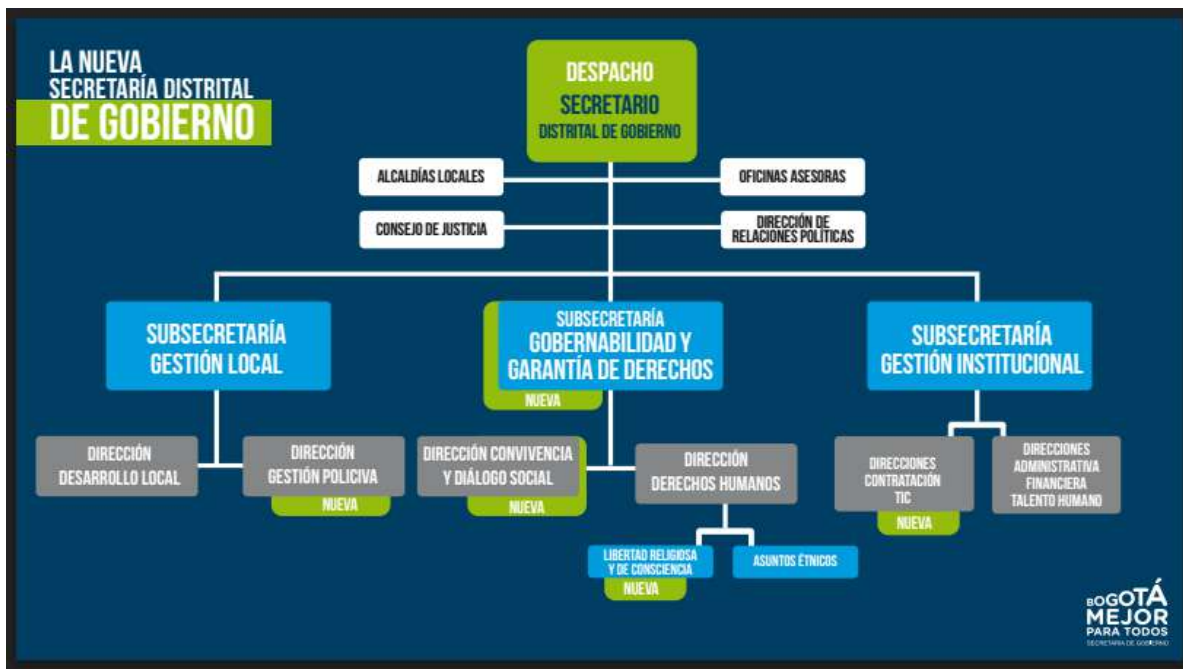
LA NUEVA SECRETARÍA DISTRITAL DE GOBIERNO

DESPACHO
SECRETARIO
DISTRITAL DE GOBIERNO

ALCALDÍAS LOCALES

OFICINAS ASESORAS

CONSEJO DE JUSTICIA

DIRECCIÓN DE RELACIONES POLÍTICAS

SUBSECRETARÍA GESTIÓN LOCAL

SUBSECRETARÍA GOBERNABILIDAD Y GARANTÍA DE DERECHOS
NUEVA

SUBSECRETARÍA GESTIÓN INSTITUCIONAL

DIRECCIÓN DESARROLLO LOCAL

DIRECCIÓN GESTIÓN POLICIVA
NUEVA

DIRECCIÓN CONVIVENCIA Y DIÁLOGO SOCIAL
NUEVA

DIRECCIÓN DERECHOS HUMANOS

DIRECCIONES CONTRATACIÓN TIC
NUEVA

DIRECCIONES ADMINISTRATIVA FINANCIERA TALENTO HUMANO

LIBERTAD RELIGIOSA Y DE CONSCIENCIA
NUEVA

ASUNTOS ÉTNICOS

BOGOTÁ MEJOR PARA TODOS
SECRETARÍA DE GOBIERNO